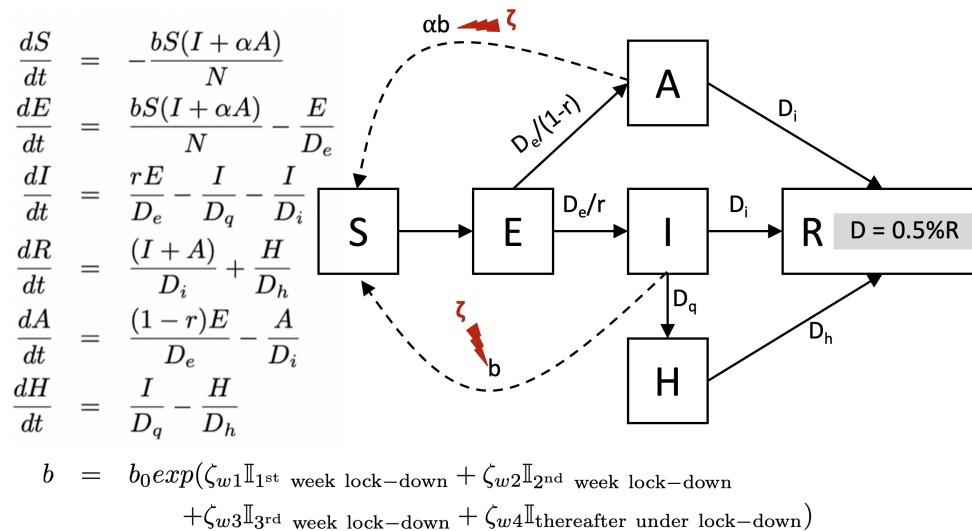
$\frac{dS}{dt} = -\frac{bS(I+\alpha A)}{N}$

$\frac{dE}{dt} = \frac{bS(I+\alpha A)}{N} - \frac{E}{D_e}$

$\frac{dI}{dt} = \frac{rE}{D_e} - \frac{I}{D_q} - \frac{I}{D_i}$

$\frac{dR}{dt} = \frac{(I+A)}{D_i} + \frac{H}{D_h}$

$\frac{dA}{dt} = \frac{(1-r)E}{D_e} - \frac{A}{D_i}$

$\frac{dH}{dt} = \frac{I}{D_q} - \frac{H}{D_h}$

αb ζ

A

$D_e/(1-r)$

$D_i$

S

E

$D_e/r$

I

$D_i$

R

D = 0.5%R

ζ

$D_q$

b

$D_h$

H

$b = b_0 exp(\zeta_{w1}\mathbb{I}_{1^{st} \text{ week lock-down}} + \zeta_{w2}\mathbb{I}_{2^{nd} \text{ week lock-down}} + \zeta_{w3}\mathbb{I}_{3^{rd} \text{ week lock-down}} + \zeta_{w4}\mathbb{I}_{\text{thereafter under lock-down}})$